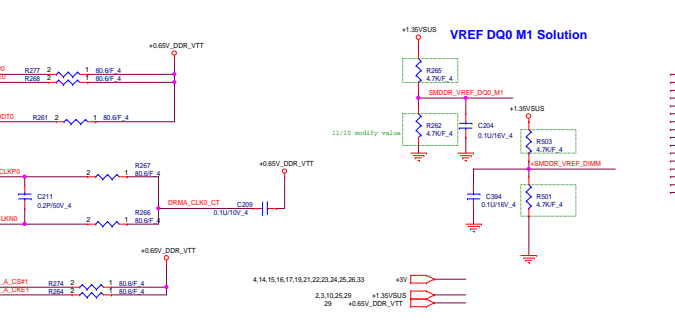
VREF DQ0 M1 Solution

+1.35VSUS

+0.65V_DDR_VTT

R277 2 1 80.6/F_4
R268 2 1 80.6/F_4

R265
4.7K/F_4

SMDDR_VREF_DQ0_M1

+1.35VSUS

R261 2 1 80.6/F_4

R262
4.7K/F_4

C204
0.1U/16V_4

11/10 modify value

R503
4.7K/F_4

+0.65V_DDR_VTT

CLKP0

2 R267 1
80.6/F_4

SMDDR_VREF_DIMM

C211
0.2P/50V_4

C394
0.1U/16V_4

R501
4.7K/F_4

DRMA_CLK0_CT

C209
0.1U/10V_4

LKN0

2 R266 1
80.6/F_4

+0.65V_DDR_VTT

_A_CS#1
_A_CKE1

R274 2 1 80.6/F_4
R264 2 1 80.6/F_4

4,14,15,16,17,19,21,22,23,24,25,26,33 +3V

2,3,10,25,29 +1.35VSUS
29 +0.65V_DDR_VTT